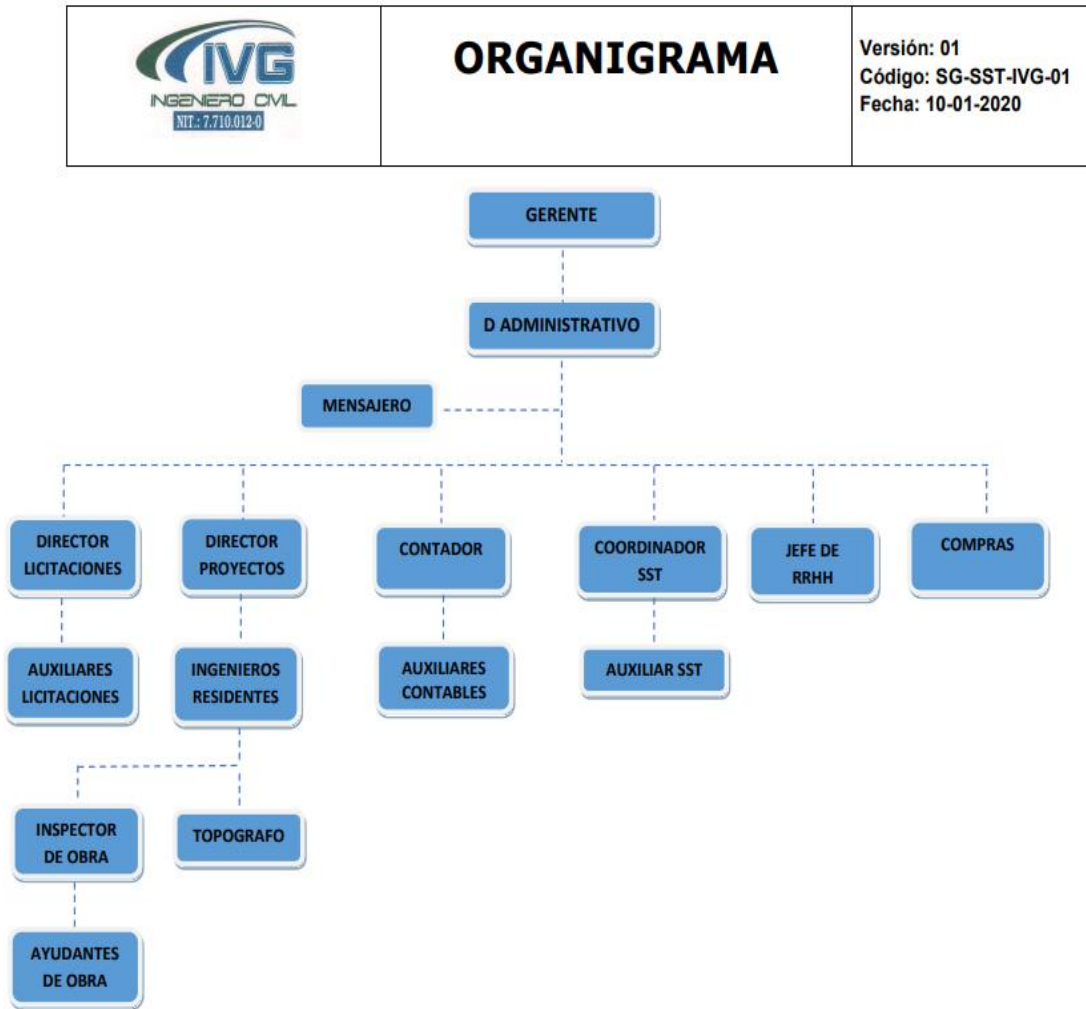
IVG
INGENIERO CIVIL
NIT.: 7.710.012-0

ORGANIGRAMA

Versión: 01
Código: SG-SST-IVG-01
Fecha: 10-01-2020

GERENTE

D ADMINISTRATIVO

MENSAJERO

DIRECTOR LICITACIONES

DIRECTOR PROYECTOS

CONTADOR

COORDINADOR SST

JEFE DE RRHH

COMPRAS

AUXILIARES LICITACIONES

INGENIEROS RESIDENTES

AUXILIARES CONTABLES

AUXILIAR SST

INSPECTOR DE OBRA

TOPOGRAFO

AYUDANTES DE OBRA